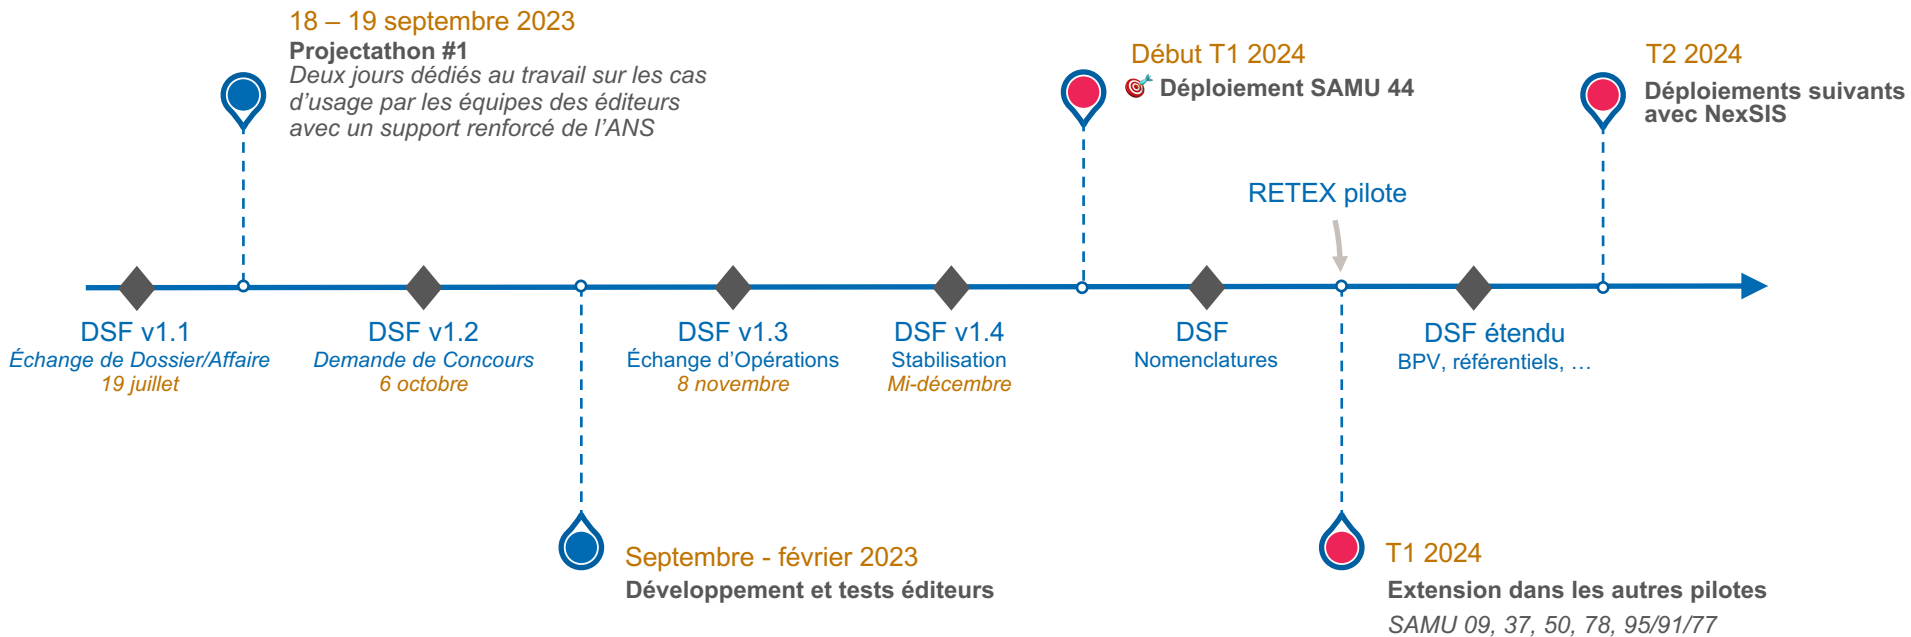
18 – 19 septembre 2023
Projectathon #1
Deux jours dédiés au travail sur les cas d'usage par les équipes des éditeurs avec un support renforcé de l'ANS

Début T1 2024
Déploiement SAMU 44

T2 2024
Déploiements suivants avec NexSIS

RETEX pilote

DSF v1.1
Échange de Dossier/Affaire
19 juillet

DSF v1.2
Demande de Concours
6 octobre

DSF v1.3
Échange d'Opérations
8 novembre

DSF v1.4
Stabilisation
Mi-décembre

DSF
Nomenclatures

DSF étendu
BPV, référentiels, …

Septembre - février 2023
Développement et tests éditeurs

T1 2024
Extension dans les autres pilotes
SAMU 09, 37, 50, 78, 95/91/77